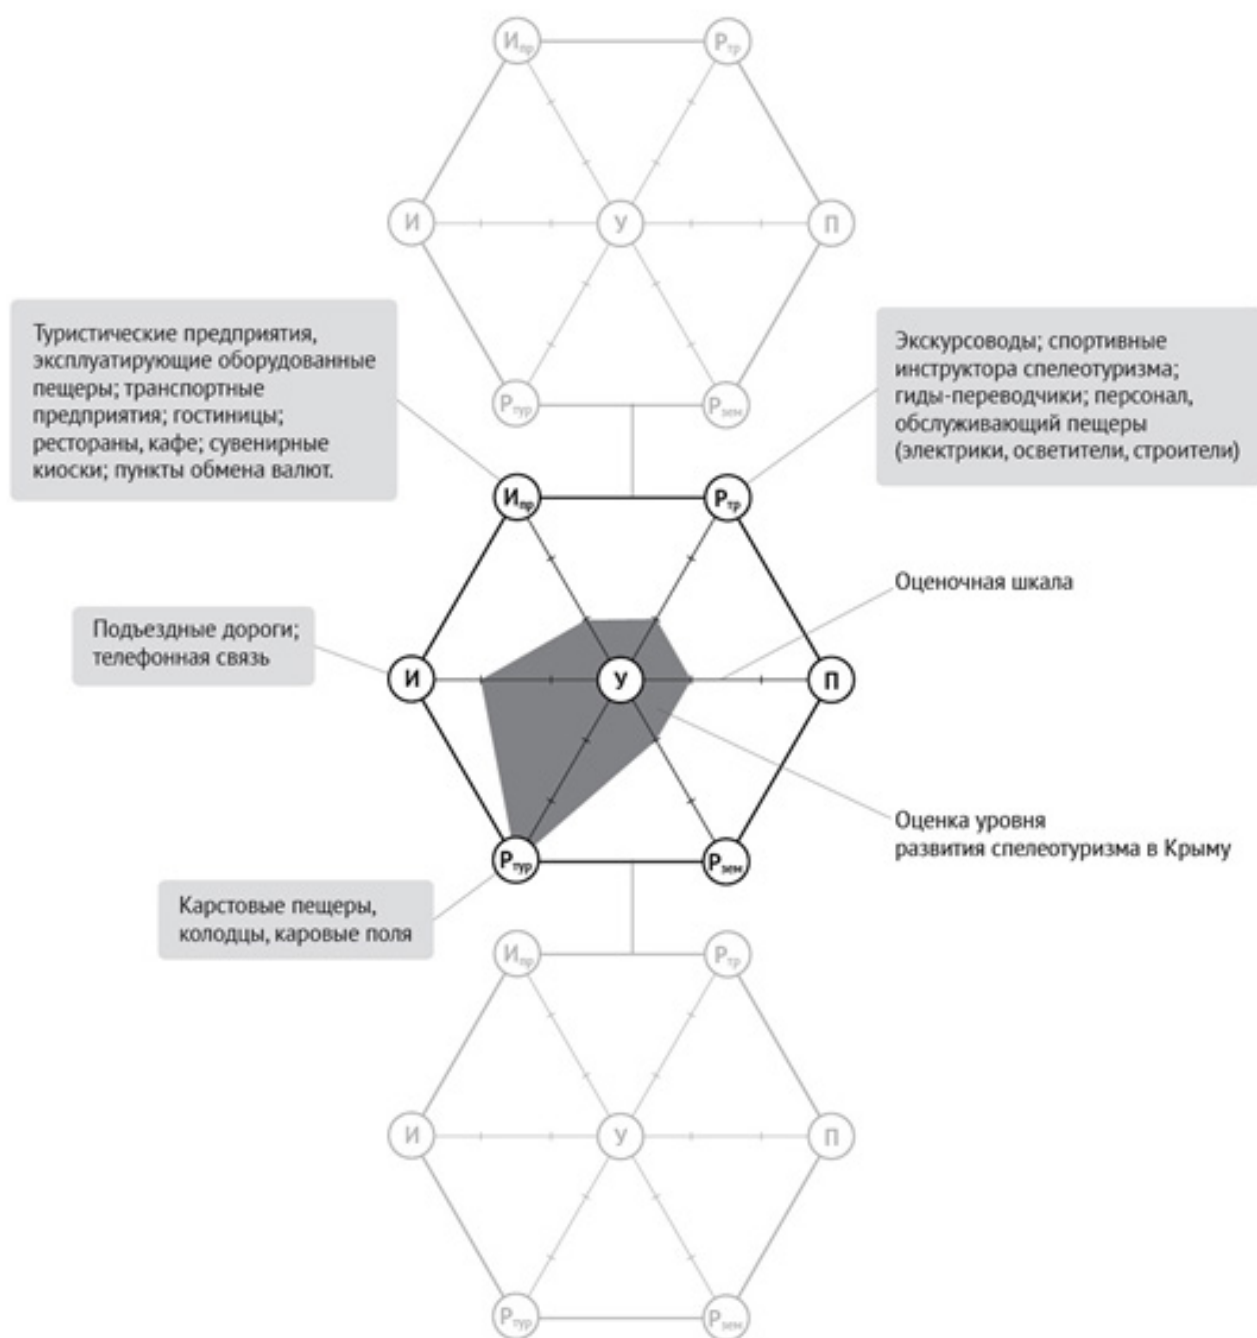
$И_{пр}$ $Р_{тр}$

И У П

$Р_{тур}$ $Р_{зем}$

Туристические предприятия, эксплуатирующие оборудованные пещеры; транспортные предприятия; гостиницы; рестораны, кафе; сувенирные киоски; пункты обмена валют.

Экскурсоводы; спортивные инструктора спелеотуризма; гиды-переводчики; персонал, обслуживающий пещеры (электрики, осветители, строители)

$И_{пр}$ $Р_{тр}$

Оценочная шкала

Подъездные дороги; телефонная связь

И У П

Оценка уровня развития спелеотуризма в Крыму

$Р_{тур}$ $Р_{зем}$

Карстовые пещеры, колодцы, каровые поля

$И_{пр}$ $Р_{тр}$

И У П

$Р_{тур}$ $Р_{зем}$